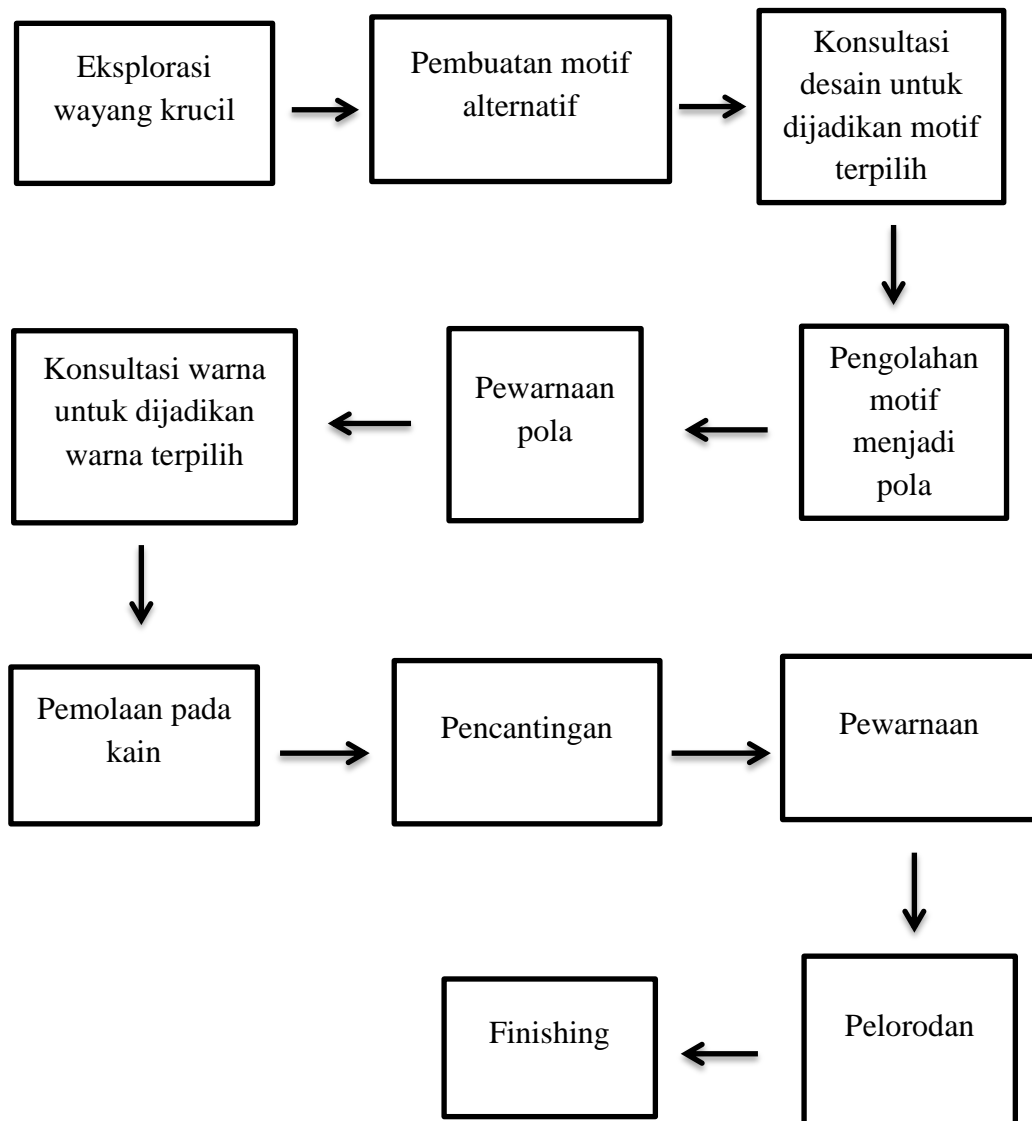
Eksplorasi wayang krucil

Pembuatan motif alternatif

Konsultasi desain untuk dijadikan motif terpilih

Pengolahan motif menjadi pola

Pewarnaan pola

Konsultasi warna untuk dijadikan warna terpilih

Pemolaan pada kain

Pencantingan

Pewarnaan

Pelorodan

Finishing